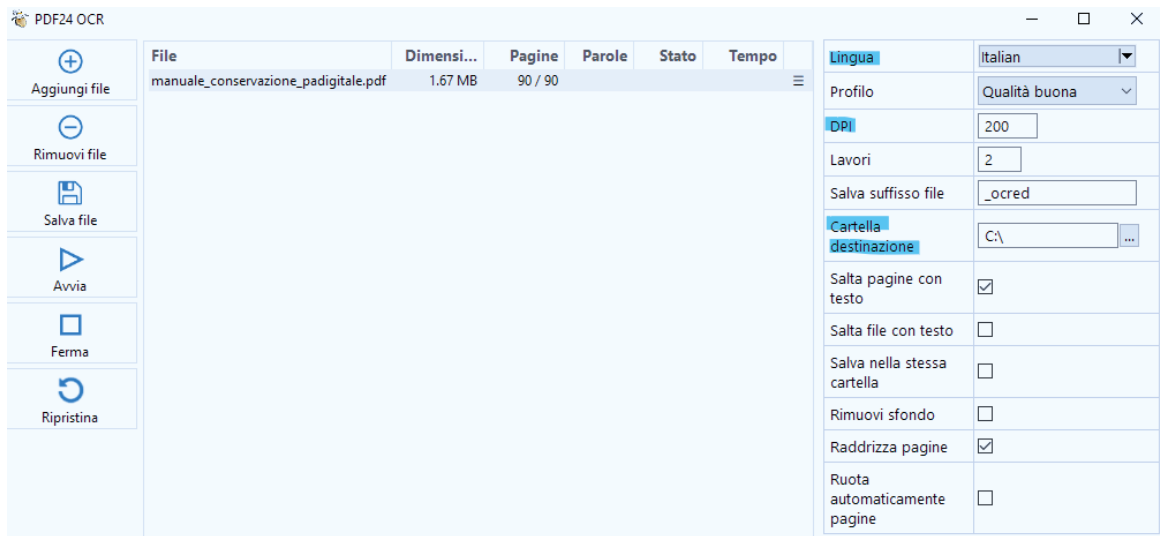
PDF24 OCR

Aggiungi file

Rimuovi file

Salva file

Avvia

Ferma

Ripristina

| File | Dimensi... | Pagine | Parole | Stato | Tempo |
|---|---|---|---|---|---|
| manuale_conservazione_padigitale.pdf | 1.67 MB | 90 / 90 | | | |

| | |
|---|---|
| Lingua | Italian |
| Profilo | Qualità buona |
| DPI | 200 |
| Lavori | 2 |
| Salva suffisso file | _ocred |
| Cartella destinazione | C:\ ... |
| Salta pagine con testo | ☑ |
| Salta file con testo | ☐ |
| Salva nella stessa cartella | ☐ |
| Rimuovi sfondo | ☐ |
| Raddrizza pagine | ☑ |
| Ruota automaticamente pagine | ☐ |